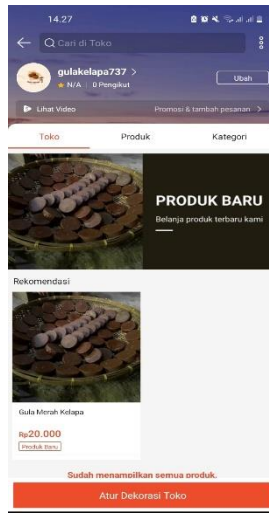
14.27

Cari di Toko

gulakelapa737 >
N/A | 0 Pengikut

Ubah

Lihat Video

Promosi & tambah pesanan >

Toko

Produk

Kategori

PRODUK BARU

Belanja produk terbaru kami

Rekomendasi

Gula Merah Kelapa

Rp20.000

Produk Baru

Sudah menampilkan semua produk.

Atur Dekorasi Toko